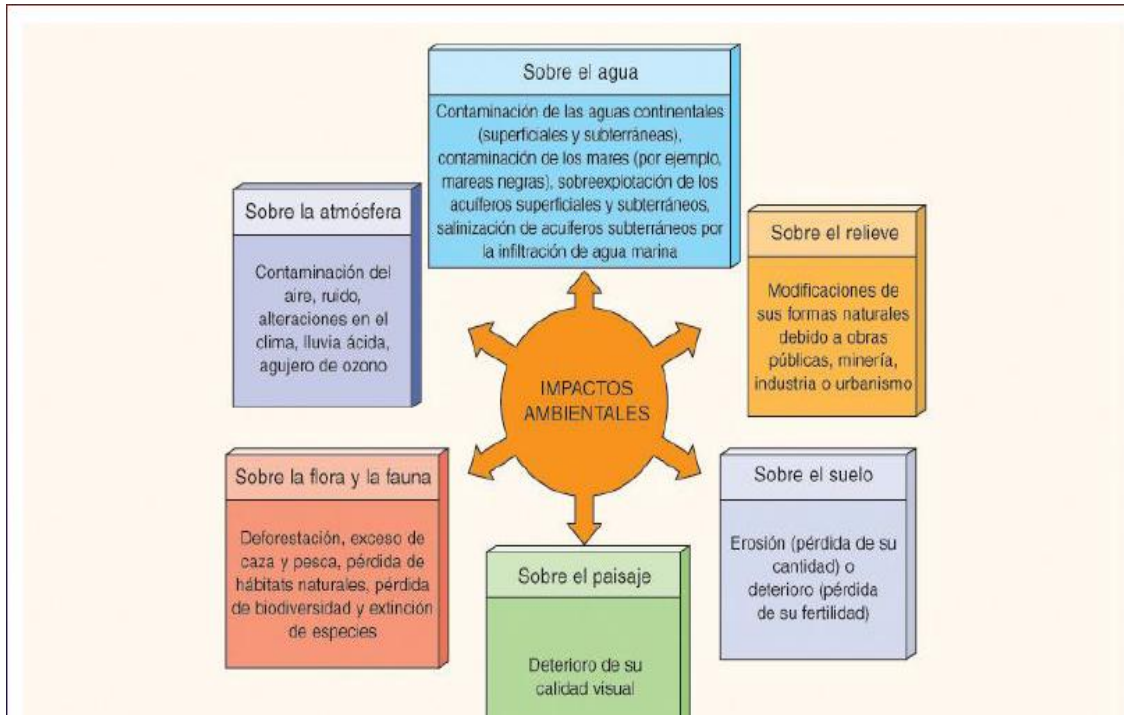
Sobre el agua

Contaminación de las aguas continentales (superficiales y subterráneas), contaminación de los mares (por ejemplo, mareas negras), sobreexplotación de los acuíferos superficiales y subterráneos, salinización de acuíferos subterráneos por la infiltración de agua marina

Sobre la atmósfera

Contaminación del aire, ruido, alteraciones en el clima, lluvia ácida, agujero de ozono

Sobre el relieve

Modificaciones de sus formas naturales debido a obras públicas, minería, industria o urbanismo

IMPACTOS AMBIENTALES

Sobre la flora y la fauna

Deforestación, exceso de caza y pesca, pérdida de hábitats naturales, pérdida de biodiversidad y extinción de especies

Sobre el suelo

Erosión (pérdida de su cantidad) o deterioro (pérdida de su fertilidad)

Sobre el paisaje

Deterioro de su calidad visual